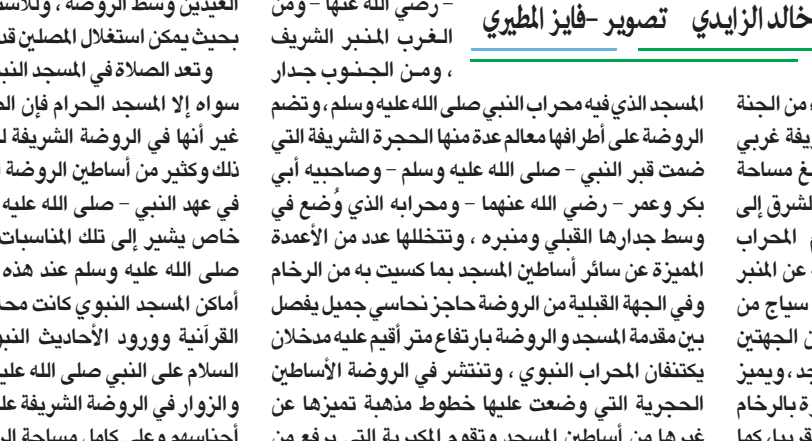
خالد الزايدي تصوير -فايز المطيري

- رضي الله عنها - ومن الغرب المنبر الشريف ، ومن الجنوب جدار

المسجد الذي فيه محراب النبي صلى الله عليه وسلم، وتضم الروضة على أطرافها معالم عدة منها الحجرة الشريفة التي ضمت قبر النبي - صلى الله عليه وسلم - وصاحبيه أبي بكر وعمر - رضي الله عنهما - ومحرابه الذي وُضع في وسط جدارها القبلي ومنبره ، وتتخللها عدد من الأعمدة المميزة عن سائر أساطين المسجد بما كسيت به من الرخام وفي الجهة القبلية من الروضة حاجز نحاسي جميل يفصل بين مقدمة المسجد والروضة بارتفاع متر أقيم عليه مدخلان يكتنفان المحراب النبوي ، وتنتشر في الروضة الأساطين الحجرية التي وضعت عليها خطوط مذهبة تميزها عن غيرها من أساطين المسجد وتقوم المكبرية التي يرفع من

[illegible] من الجنة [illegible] يفة غربي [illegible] ع مساحة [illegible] لشرق إلى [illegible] المحراب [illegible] عن المنبر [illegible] سياج من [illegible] الجهتين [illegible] د، ويميز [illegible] رة بالرخام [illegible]

العقدين وسط الروضة ، ولاسيما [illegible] بحيث يمكن استغلال المصلين قد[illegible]
وتعد الصلاة في المسجد النبو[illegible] سواء إلا المسجد الحرام فإن الص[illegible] غير أنها في الروضة الشريفة لـ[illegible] ذلك وكثير من أساطين الروضة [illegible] في عهد النبي - صلى الله عليه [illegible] خاص يشير إلى تلك المناسبات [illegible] صلى الله عليه وسلم عند هذه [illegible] أماكن المسجد النبوي كانت محا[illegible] القرآنية وورود الأحاديث النبو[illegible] السلام على النبي صلى الله علي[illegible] والزوار في الروضة الشريفة عل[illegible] أجناسهم وعلى كامل مساحة ال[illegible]